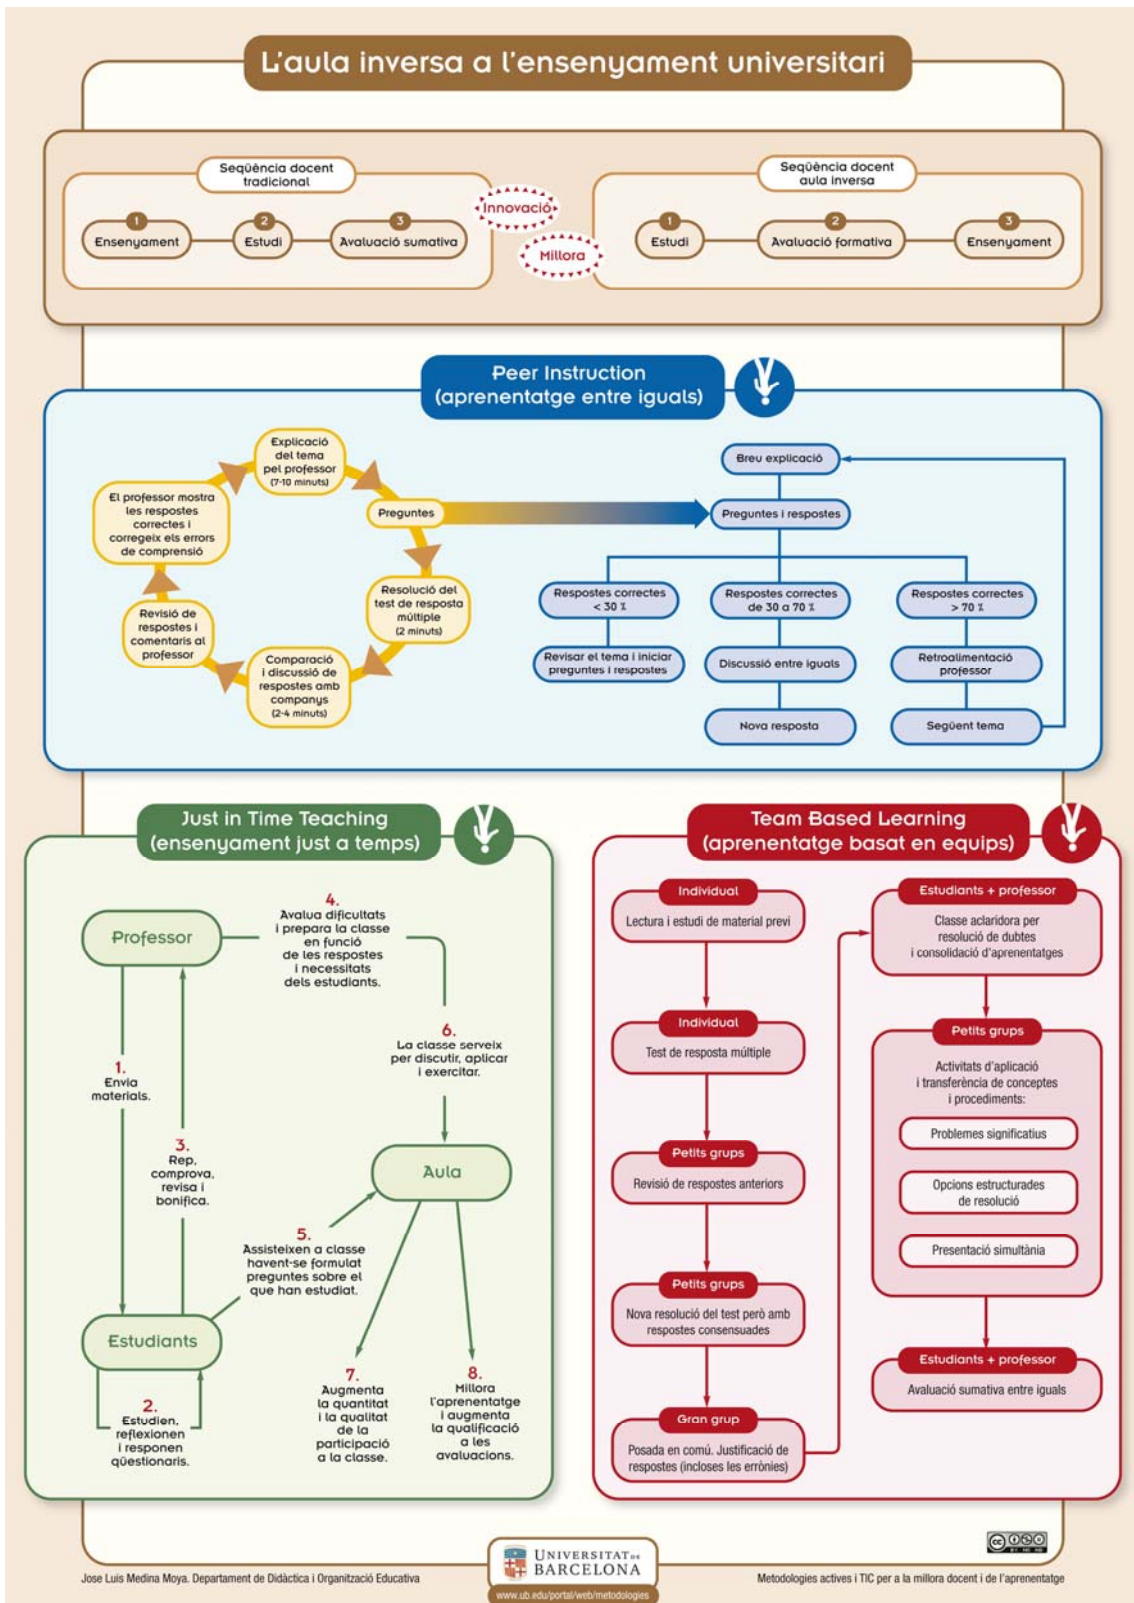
L'aula inversa a l'ensenyament universitari

Seqüència docent tradicional

1 Ensenyament
2 Estudi
3 Avaluació sumativa

Innovació

Millora

Seqüència docent aula inversa

1 Estudi
2 Avaluació formativa
3 Ensenyament

Peer Instruction (aprenentatge entre iguals)

Explicació del tema pel professor (7-10 minuts)

Preguntes

Resolució del test de resposta múltiple (2 minuts)

Comparació i discussió de respostes amb companys (2-4 minuts)

Revisió de respostes i comentaris al professor

El professor mostra les respostes correctes i corregeix els errors de comprensió

Breu explicació

Preguntes i respostes

Respostes correctes < 30 %

Respostes correctes de 30 a 70 %

Respostes correctes > 70 %

Revisar el tema i iniciar preguntes i respostes

Discussió entre iguals

Retroalimentació professor

Nova resposta

Següent tema

Just in Time Teaching (ensenyament just a temps)

Professor

4. Avalua dificultats i prepara la classe en funció de les respostes i necessitats dels estudiants.

1. Envia materials.

3. Rep, comprova, revisa i bonifica.

6. La classe serveix per discutir, aplicar i exercitar.

Aula

5. Assisteixen a classe havent-se formulat preguntes sobre el que han estudiat.

Estudiants

2. Estudien, reflexionen i responen qüestionaris.

7. Augmenta la quantitat i la qualitat de la participació a la classe.

8. Millora l'aprenentatge i augmenta la qualificació a les avaluacions.

Team Based Learning (aprenentatge basat en equips)

Individual
Lectura i estudi de material previ

Individual
Test de resposta múltiple

Petits grups
Revisió de respostes anteriors

Petits grups
Nova resolució del test però amb respostes consensuades

Gran grup
Posada en comú. Justificació de respostes (incloses les errònies)

Estudiants + professor
Classe aclaridora per resolució de dubtes i consolidació d'aprenentatges

Petits grups
Activitats d'aplicació i transferència de conceptes i procediments:

Problemes significatius

Opcions estructurades de resolució

Presentació simultània

Estudiants + professor
Avaluació sumativa entre iguals

Jose Luis Medina Moya. Departament de Didàctica i Organització Educativa

UNIVERSITAT DE BARCELONA
www.ub.edu/portal/web/metodologies

Metodologies actives i TIC per a la millora docent i de l'aprenentatge